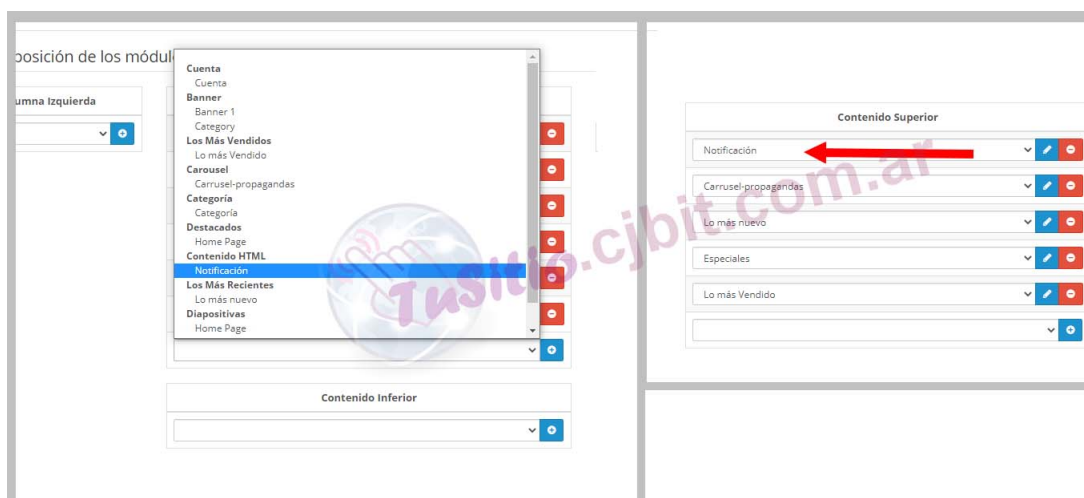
posición de los módul

umna Izquierda

Cuenta
Cuenta
Banner
Banner 1
Category
Los Más Vendidos
Lo más Vendido
Carousel
Carrusel-propagandas
Categoría
Categoría
Destacados
Home Page
Contenido HTML
Notificación
Los Más Recientes
Lo más nuevo
Diapositivas
Home Page

Contenido Inferior

Contenido Superior

Notificación

Carrusel-propagandas

Lo más nuevo

Especiales

Lo más Vendido

Tusitio.cjbit.com.ar